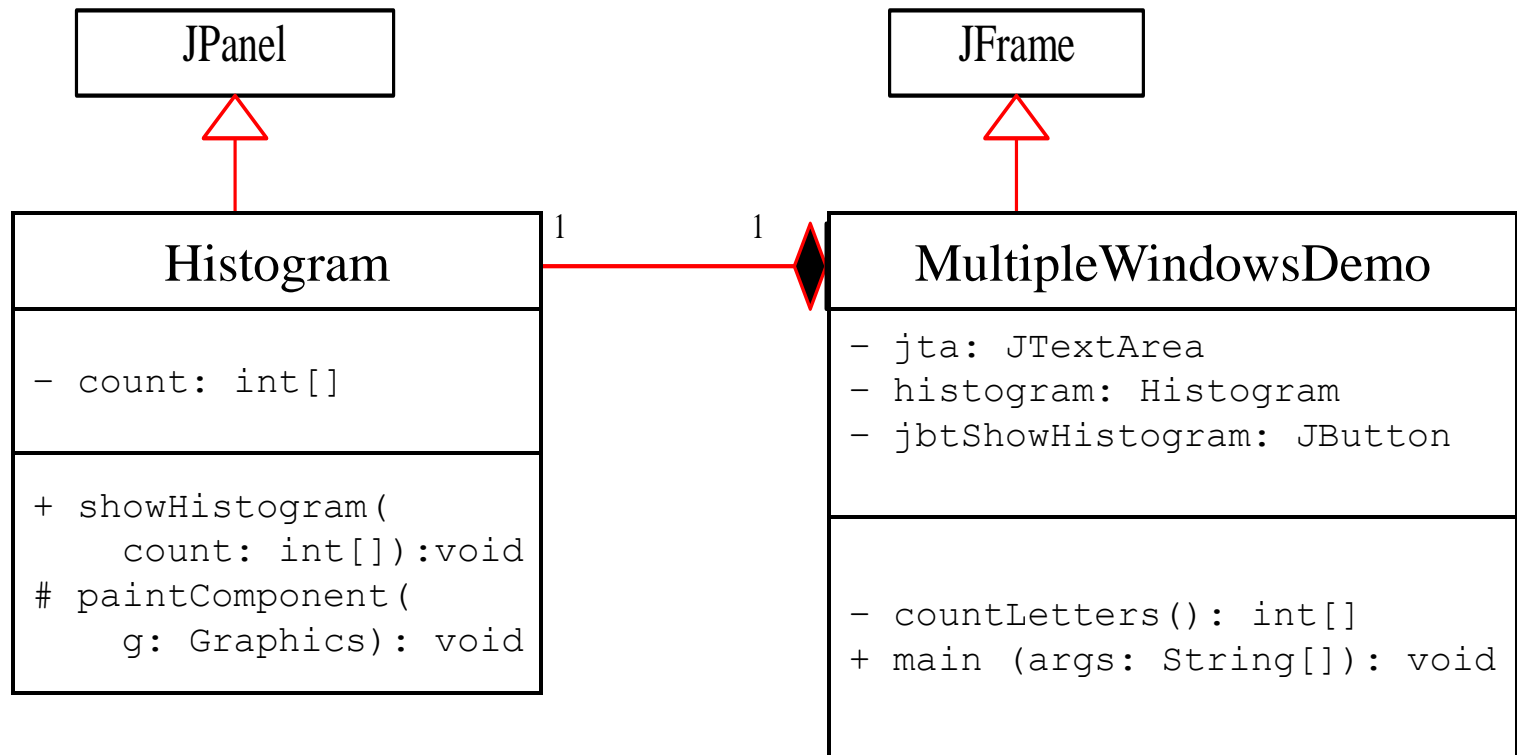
JPanel

JFrame

1

1

Histogram

- count: int[]

+ showHistogram(
count: int[]):void
# paintComponent(
g: Graphics): void

MultipleWindowsDemo

- jta: JTextArea
- histogram: Histogram
- jbtShowHistogram: JButton

- countLetters(): int[]
+ main (args: String[]): void